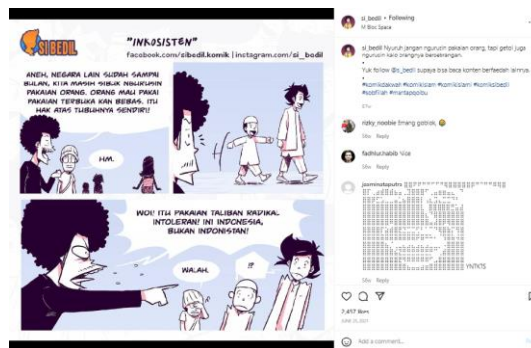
SI BEDIL

"INKOSISTEN"

facebook.com/sibedil.komik | instagram.com/si_bodil

ANEH, NEGARA LAIN SUDAH SAMPAI BULAN, KITA MASIH SIBUK NGURUSIN PAKAIAN ORANG. ORANG MAU PAKAI PAKAIAN TERBUKA KAN BEBAS. ITU HAK ATAS TUBUHNYA SENDIRI!

HM.

WOI! ITU PAKAIAN TALIBAN RADIKA. INTOLERAN! INI INDONESIA, BUKAN INDONISTAN!

WALAH.

!?

si_bedil • Following
M Bloc Space

si_bedil Nyuruh jangan ngurusin pakaian orang, tapi getol juga ngurusin kalo orangnya berjilbab.

Yuk follow @si_bedil supaya bisa baca konten berfaedah lainnya.

#komikdakwah #komikislami #komikislam #komiksibedil #sobatsibedil #ihartapojobu

37w

rizky_noobie Emang gobl*k 😆

58w Reply

fadhluchabib Vice

58w Reply

jasminatoputra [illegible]

YNTKTS

58w Reply

7,457 likes

JUNE 21, 2021

Add a comment...